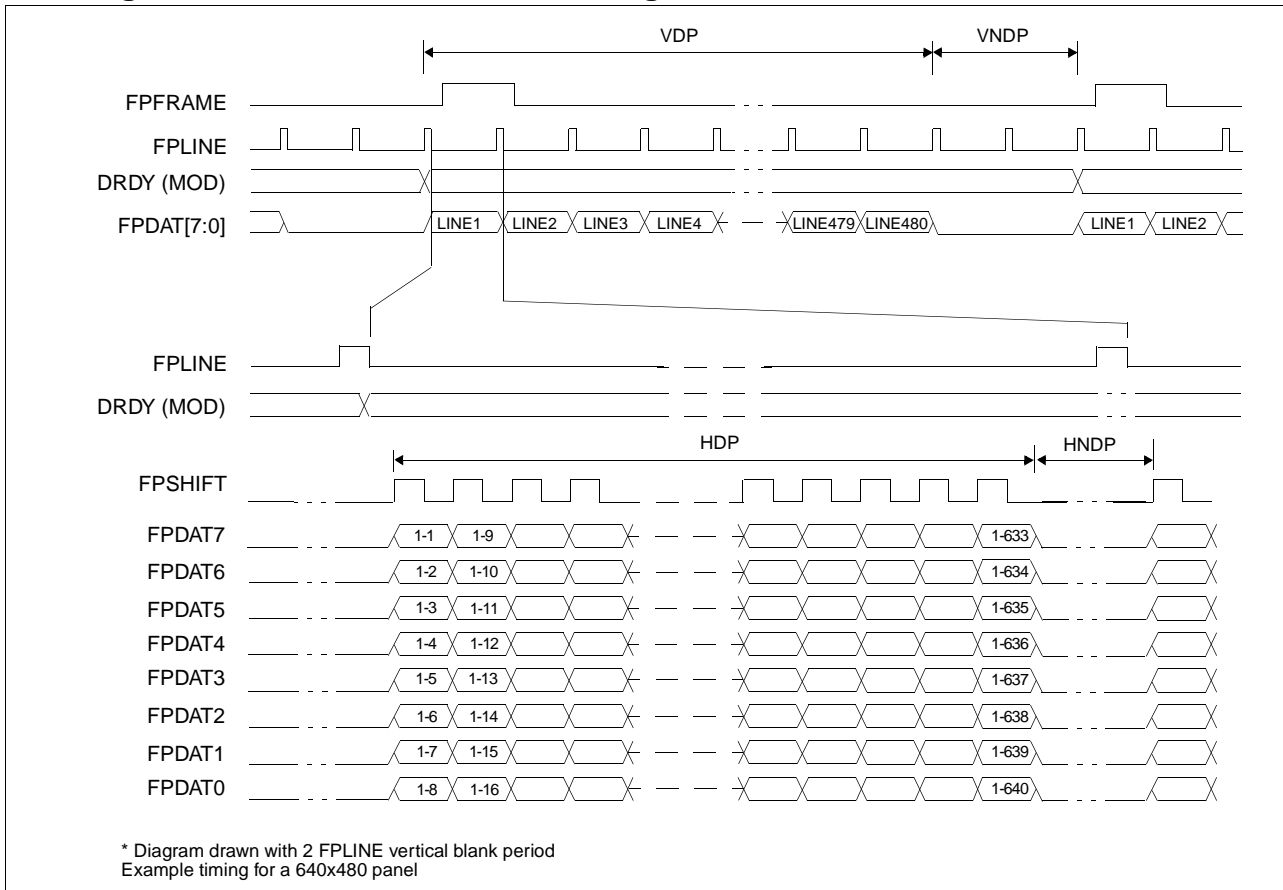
VDP
VNDP
FPFRAME
FPLINE
DRDY (MOD)
FPDAT[7:0]
LINE1 LINE2 LINE3 LINE4 LINE479 LINE480 LINE1 LINE2
FPLINE
DRDY (MOD)
HDP
HNDP
FPSHIFT
FPDAT7 1-1 1-9 1-633
FPDAT6 1-2 1-10 1-634
FPDAT5 1-3 1-11 1-635
FPDAT4 1-4 1-12 1-636
FPDAT3 1-5 1-13 1-637
FPDAT2 1-6 1-14 1-638
FPDAT1 1-7 1-15 1-639
FPDAT0 1-8 1-16 1-640

* Diagram drawn with 2 FPLINE vertical blank period
Example timing for a 640x480 panel